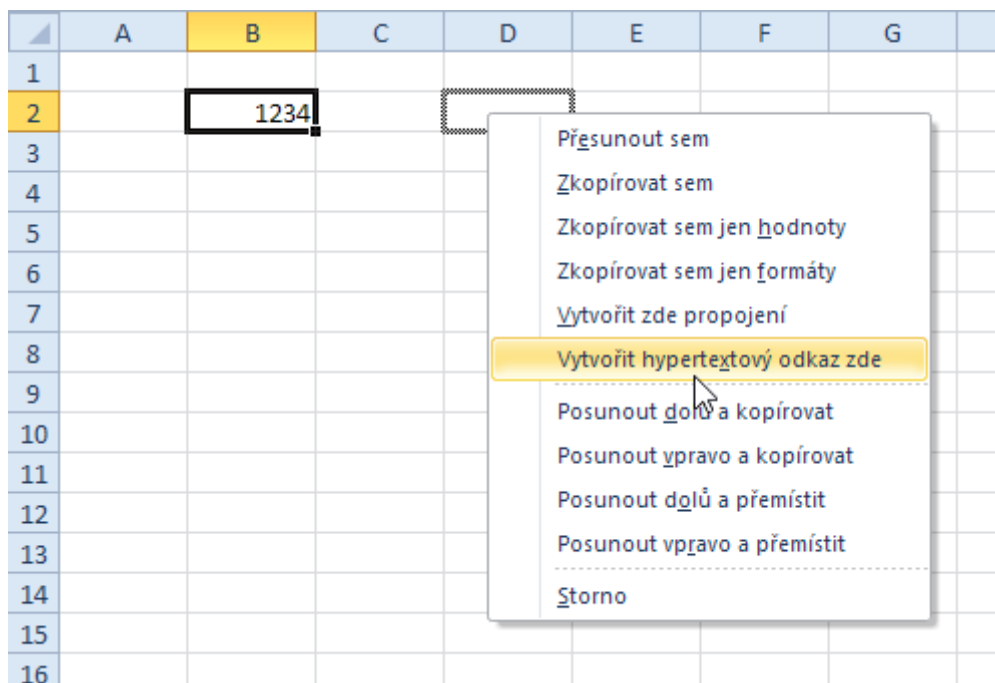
| | A | B | C | D | E | F | G |
|---|---|---|---|---|---|---|---|
| 1 | | | | | | | |
| 2 | | 1234 | | | | | |
| 3 | | | | | | | |
| 4 | | | | | | | |
| 5 | | | | | | | |
| 6 | | | | | | | |
| 7 | | | | | | | |
| 8 | | | | | | | |
| 9 | | | | | | | |
| 10 | | | | | | | |
| 11 | | | | | | | |
| 12 | | | | | | | |
| 13 | | | | | | | |
| 14 | | | | | | | |
| 15 | | | | | | | |
| 16 | | | | | | | |

Přesunout sem
Zkopírovat sem
Zkopírovat sem jen hodnoty
Zkopírovat sem jen formáty
Vytvořit zde propojení
Vytvořit hypertextový odkaz zde
Posunout dolů a kopírovat
Posunout vpravo a kopírovat
Posunout dolů a přemístit
Posunout vpravo a přemístit
Storno